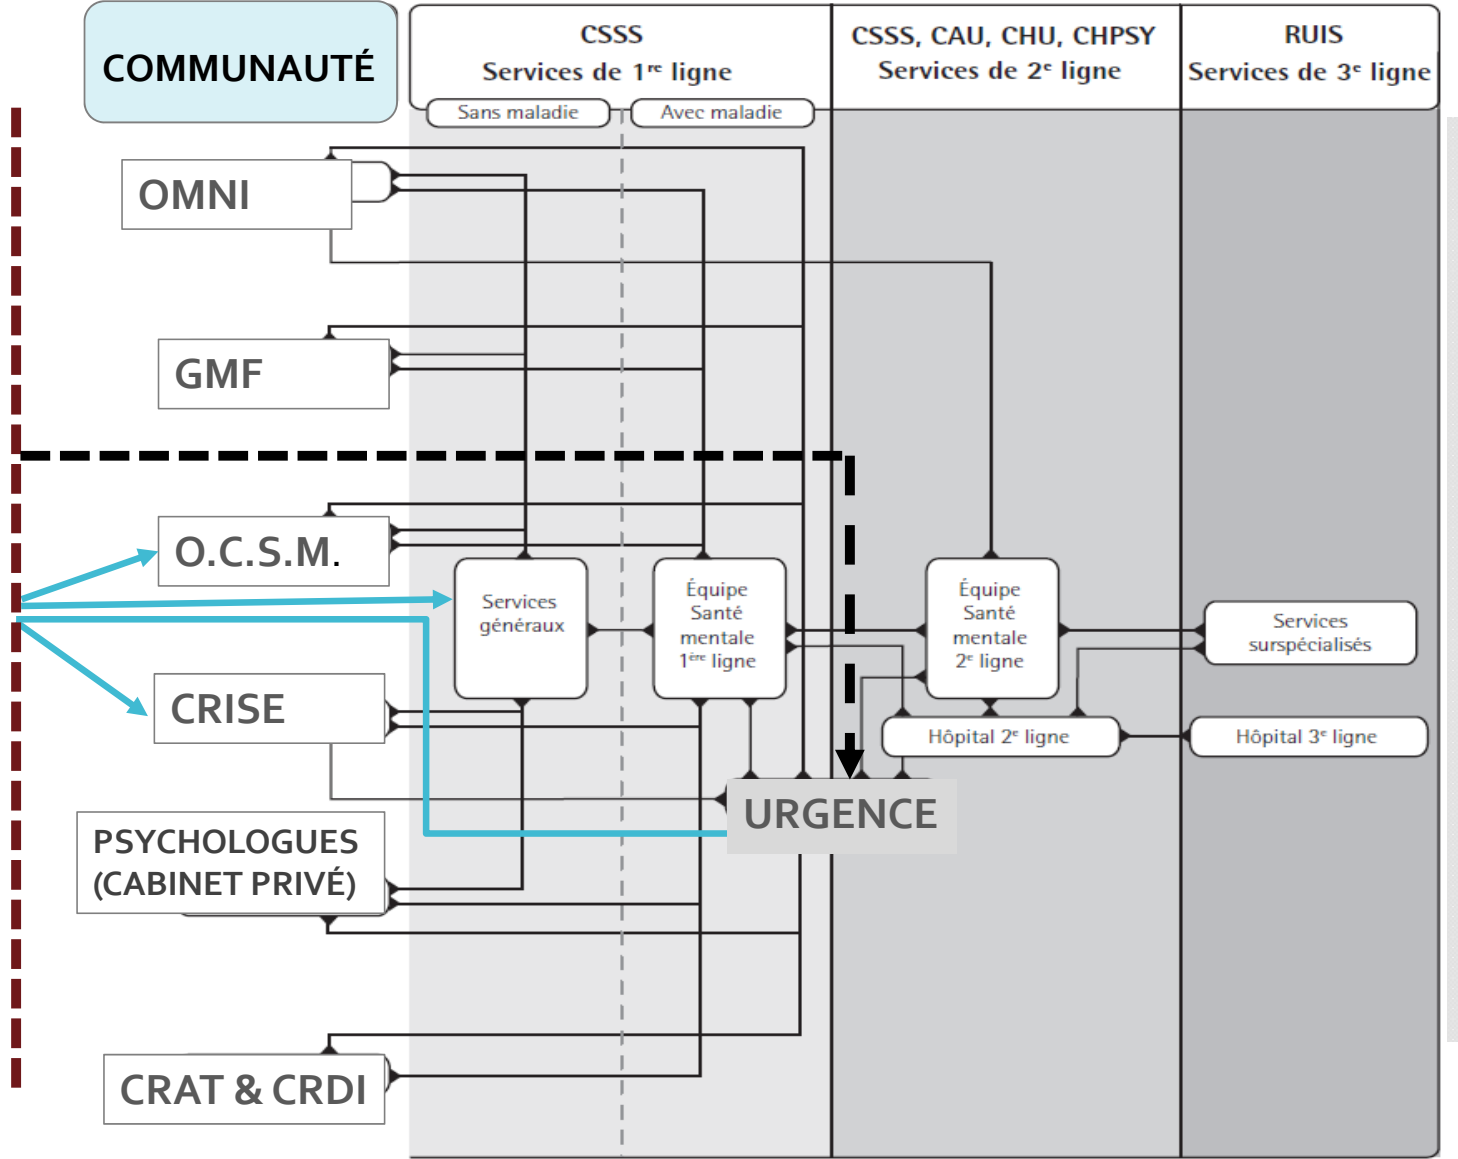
COMMUNAUTÉ

CSSS
Services de 1$^{re}$ ligne

Sans maladie

Avec maladie

CSSS, CAU, CHU, CHPSY
Services de 2$^{e}$ ligne

RUIS
Services de 3$^{e}$ ligne

OMNI

GMF

O.C.S.M.

CRISE

PSYCHOLOGUES
(CABINET PRIVÉ)

CRAT & CRDI

Services généraux

Équipe Santé mentale 1$^{ère}$ ligne

Équipe Santé mentale 2$^{e}$ ligne

Services surspécialisés

Hôpital 2$^{e}$ ligne

Hôpital 3$^{e}$ ligne

URGENCE